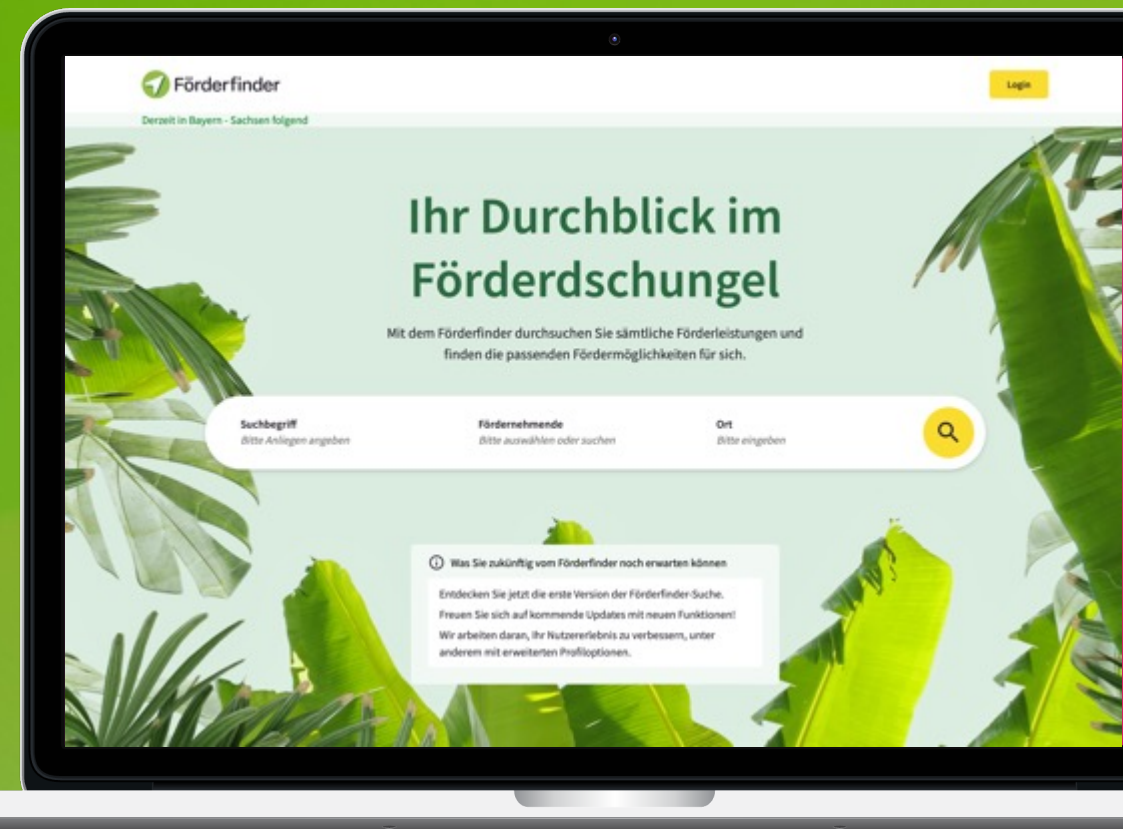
Förderfinder

Login

Derzeit in Bayern - Sachsen folgend

Ihr Durchblick im Förderdschungel

Mit dem Förderfinder durchsuchen Sie sämtliche Förderleistungen und finden die passenden Fördermöglichkeiten für sich.

Suchbegriff
Bitte Anliegen angeben

Fördernehmende
Bitte auswählen oder suchen

Ort
Bitte eingeben

Was Sie zukünftig vom Förderfinder noch erwarten können

Entdecken Sie jetzt die erste Version der Förderfinder-Suche. Freuen Sie sich auf kommende Updates mit neuen Funktionen! Wir arbeiten daran, Ihr Nutzererlebnis zu verbessern, unter anderem mit erweiterten Profiloptionen.